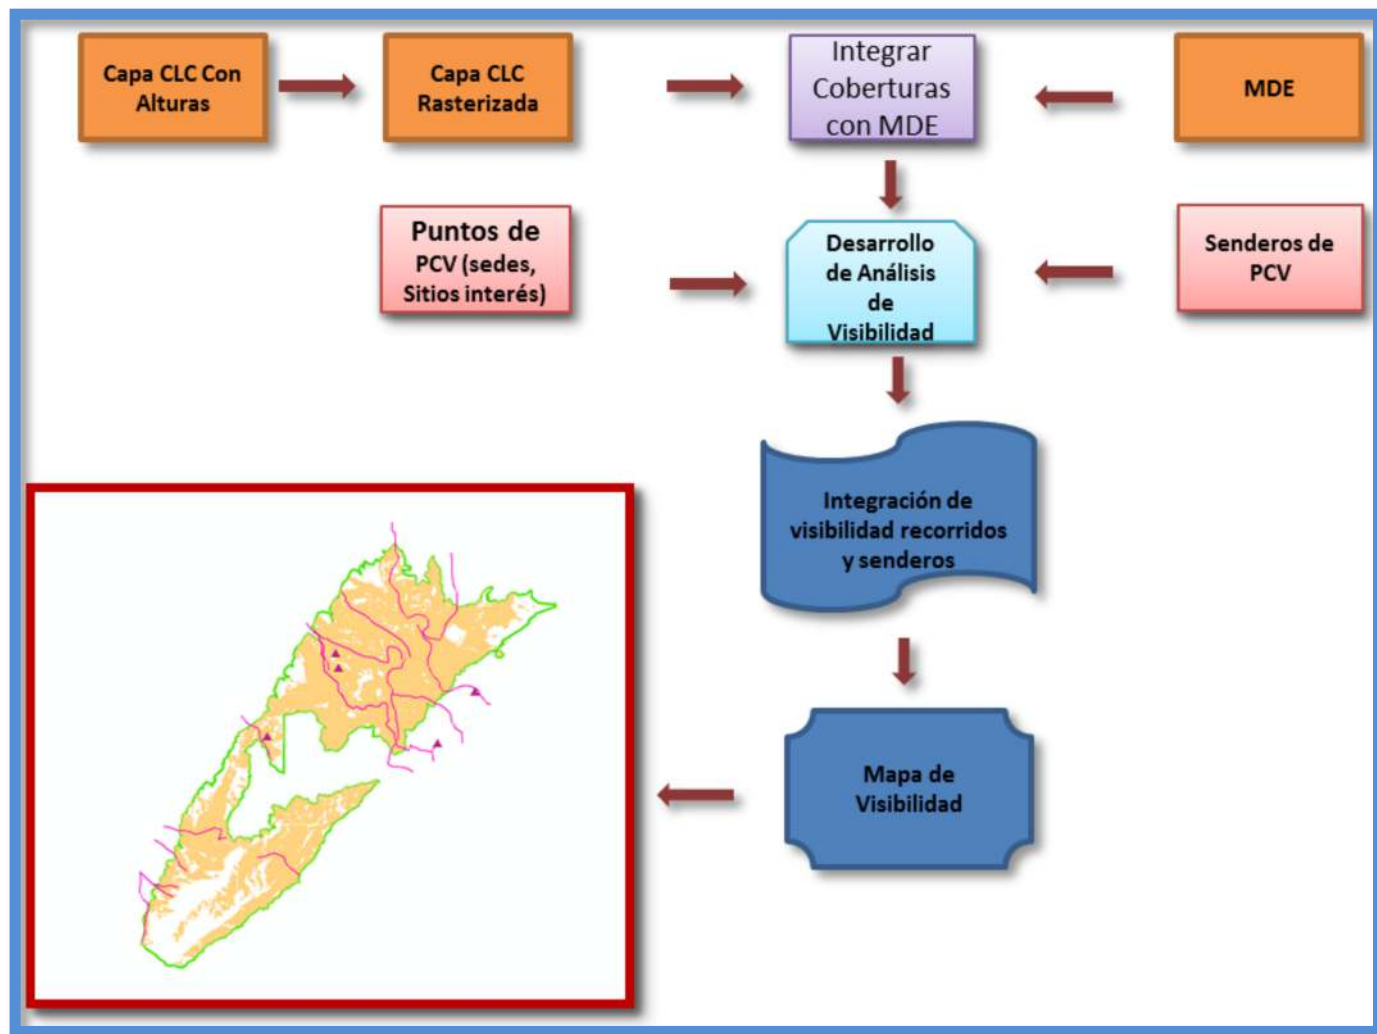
Capa CLC Con Alturas

Capa CLC Rasterizada

Integrar Coberturas con MDE

MDE

Puntos de PCV (sedes, Sitios interés)

Desarrollo de Análisis de Visibilidad

Senderos de PCV

Integración de visibilidad recorridos y senderos

Mapa de Visibilidad